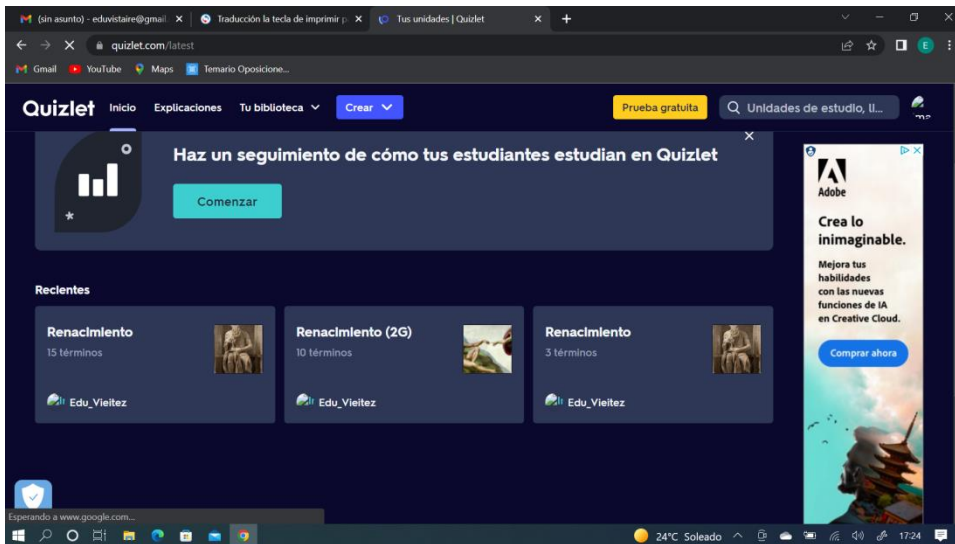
(sin asunto) - eduvistaire@gmail. ×
Traducción la tecla de imprimir p ×
Tus unidades | Quizlet ×
+

quizlet.com/latest

Gmail YouTube Maps Temario Oposicione...

Quizlet Inicio Explicaciones Tu biblioteca Crear Prueba gratuita Unidades de estudio, ll...

Haz un seguimiento de cómo tus estudiantes estudian en Quizlet

Comenzar

Recientes

Renacimiento
15 términos
Edu_Vieitez

Renacimiento (2G)
10 términos
Edu_Vieitez

Renacimiento
3 términos
Edu_Vieitez

Adobe
Crea lo inimaginable.
Mejora tus habilidades con las nuevas funciones de IA en Creative Cloud.
Comprar ahora

Esperando a www.google.com...

24°C Soleado 17:24